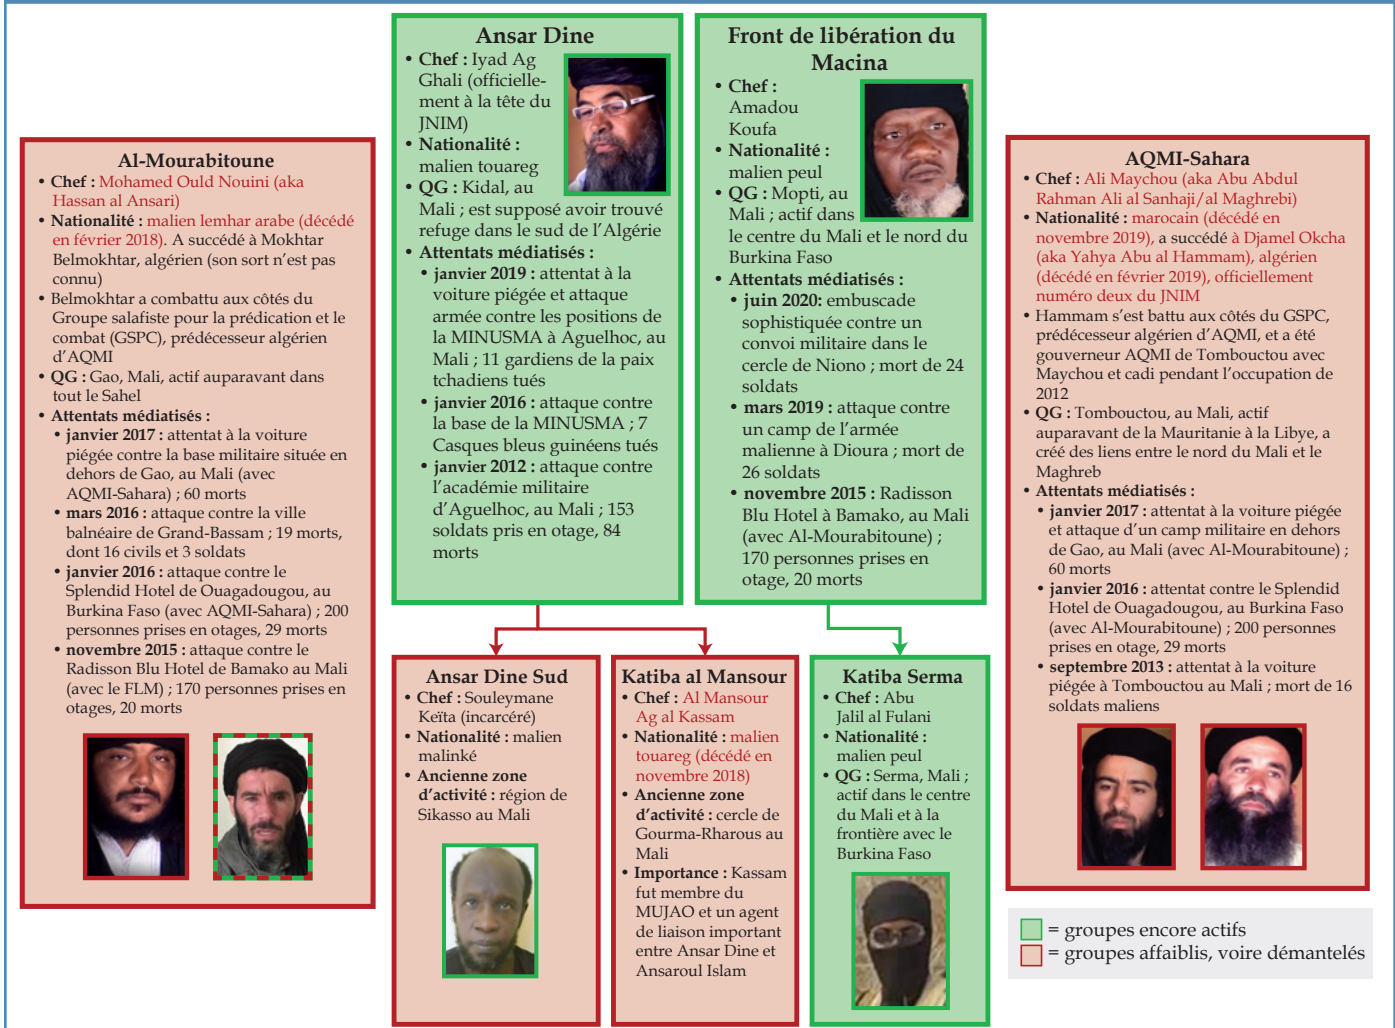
Al-Mourabitoune

• Chef : Mohamed Ould Nouini (aka Hassan al Ansari)
• Nationalité : malien lemhar arabe (décédé en février 2018). A succédé à Mokhtar Belmokhtar, algérien (son sort n'est pas connu)
• Belmokhtar a combattu aux côtés du Groupe salafiste pour la prédication et le combat (GSPC), prédécesseur algérien d'AQMI
• QG : Gao, Mali, actif auparavant dans tout le Sahel
• Attentats médiatisés :
 • janvier 2017 : attentat à la voiture piégée contre la base militaire située en dehors de Gao, au Mali (avec AQMI-Sahara) ; 60 morts
 • mars 2016 : attaque contre la ville balnéaire de Grand-Bassam ; 19 morts, dont 16 civils et 3 soldats
 • janvier 2016 : attaque contre le Splendid Hotel de Ouagadougou, au Burkina Faso (avec AQMI-Sahara) ; 200 personnes prises en otages, 29 morts
 • novembre 2015 : attaque contre le Radisson Blu Hotel de Bamako au Mali (avec le FLM) ; 170 personnes prises en otages, 20 morts

Ansar Dine

• Chef : Iyad Ag Ghali (officiellement à la tête du JNIM)
• Nationalité : malien touareg
• QG : Kidal, au Mali ; est supposé avoir trouvé refuge dans le sud de l'Algérie
• Attentats médiatisés :
 • janvier 2019 : attentat à la voiture piégée et attaque armée contre les positions de la MINUSMA à Aguelhoc, au Mali ; 11 gardiens de la paix tchadiens tués
 • janvier 2016 : attaque contre la base de la MINUSMA ; 7 Casques bleus guinéens tués
 • janvier 2012 : attaque contre l'académie militaire d'Aguelhoc, au Mali ; 153 soldats pris en otage, 84 morts

Front de libération du Macina

• Chef : Amadou Koufa
• Nationalité : malien peul
• QG : Mopti, au Mali ; actif dans le centre du Mali et le nord du Burkina Faso
• Attentats médiatisés :
 • juin 2020: embuscade sophistiquée contre un convoi militaire dans le cercle de Niono ; mort de 24 soldats
 • mars 2019 : attaque contre un camp de l'armée malienne à Dioura ; mort de 26 soldats
 • novembre 2015 : Radisson Blu Hotel à Bamako, au Mali (avec Al-Mourabitoune) ; 170 personnes prises en otage, 20 morts

AQMI-Sahara

• Chef : Ali Maychou (aka Abu Abdul Rahman Ali al Sanhaji/al Maghrebi)
• Nationalité : marocain (décédé en novembre 2019), a succédé à Djamel Okcha (aka Yahya Abu al Hammam), algérien (décédé en février 2019), officiellement numéro deux du JNIM
• Hammam s'est battu aux côtés du GSPC, prédécesseur algérien d'AQMI, et a été gouverneur AQMI de Tombouctou avec Maychou et cadi pendant l'occupation de 2012
• QG : Tombouctou, au Mali, actif auparavant de la Mauritanie à la Libye, a créé des liens entre le nord du Mali et le Maghreb
• Attentats médiatisés :
 • janvier 2017 : attentat à la voiture piégée et attaque d'un camp militaire en dehors de Gao, au Mali (avec Al-Mourabitoune) ; 60 morts
 • janvier 2016 : attentat contre le Splendid Hotel de Ouagadougou, au Burkina Faso (avec Al-Mourabitoune) ; 200 personnes prises en otage, 29 morts
 • septembre 2013 : attentat à la voiture piégée à Tombouctou au Mali ; mort de 16 soldats maliens

Ansar Dine Sud

• Chef : Souleymane Keïta (incarcéré)
• Nationalité : malien malinké
• Ancienne zone d'activité : région de Sikasso au Mali

Katiba al Mansour

• Chef : Al Mansour Ag al Kassam
• Nationalité : malien touareg (décédé en novembre 2018)
• Ancienne zone d'activité : cercle de Gourma-Rharous au Mali
• Importance : Kassam fut membre du MUJAO et un agent de liaison important entre Ansar Dine et Ansaroul Islam

Katiba Serma

• Chef : Abu Jalil al Fulani
• Nationalité : malien peul
• QG : Serma, Mali ; actif dans le centre du Mali et à la frontière avec le Burkina Faso

= groupes encore actifs
= groupes affaiblis, voire démantelés